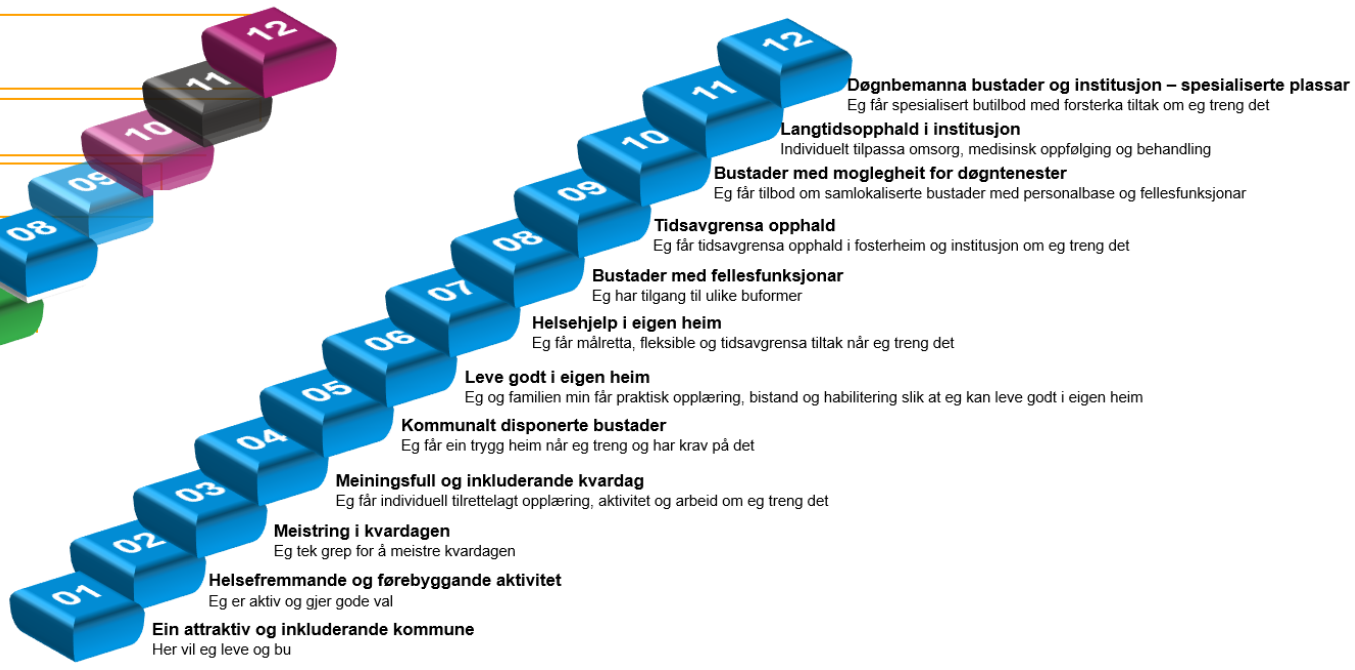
12
11
10
09
08

12
11
10
09
08
07
06
05
04
03
02
01

Døgnbemanna bustader og institusjon – spesialiserte plassar
Eg får spesialisert butilbod med forsterka tiltak om eg treng det

Langtidsopphald i institusjon
Individuelt tilpassa omsorg, medisinsk oppfølging og behandling

Bustader med moglegheit for døgntenester
Eg får tilbod om samlokaliserte bustader med personalbase og fellesfunksjonar

Tidsavgrensa opphald
Eg får tidsavgrensa opphald i fosterheim og institusjon om eg treng det

Bustader med fellesfunksjonar
Eg har tilgang til ulike buformer

Helsehjelp i eigen heim
Eg får målretta, fleksible og tidsavgrensa tiltak når eg treng det

Leve godt i eigen heim
Eg og familien min får praktisk opplæring, bistand og habilitering slik at eg kan leve godt i eigen heim

Kommunalt disponerte bustader
Eg får ein trygg heim når eg treng og har krav på det

Meiningsfull og inkluderande kvardag
Eg får individuell tilrettelagt opplæring, aktivitet og arbeid om eg treng det

Meistring i kvardagen
Eg tek grep for å meistre kvardagen

Helsefremmande og førebyggande aktivitet
Eg er aktiv og gjer gode val

Ein attraktiv og inkluderande kommune
Her vil eg leve og bu